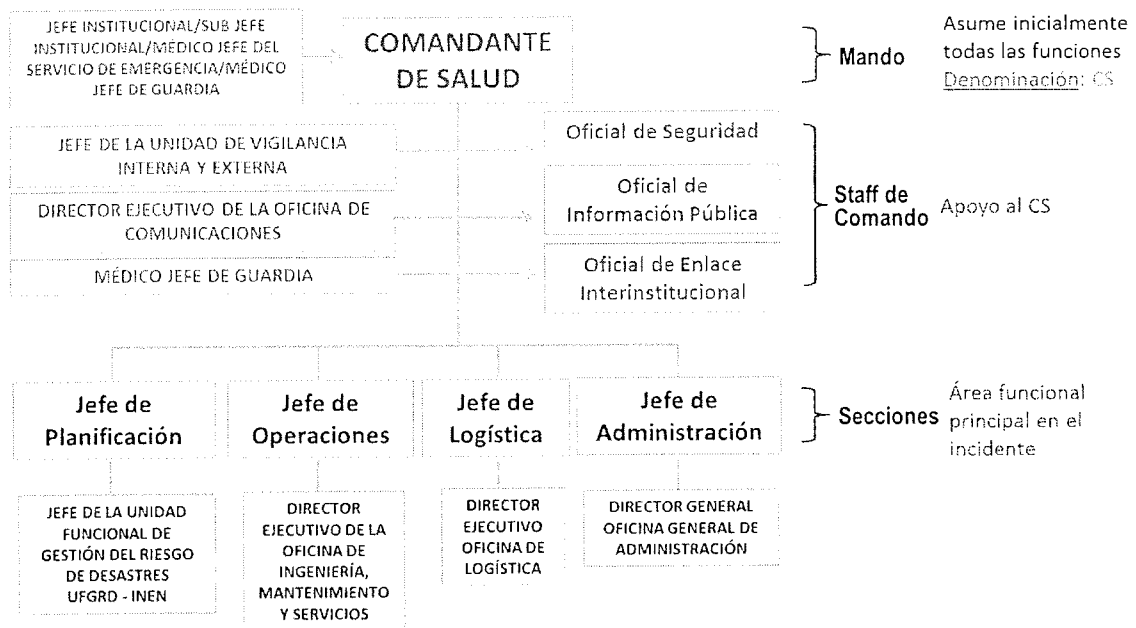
JEFE INSTITUCIONAL/SUB JEFE INSTITUCIONAL/MÉDICO JEFE DEL SERVICIO DE EMERGENCIA/MÉDICO JEFE DE GUARDIA

COMANDANTE DE SALUD

Mando

Asume inicialmente todas las funciones
Denominación: CS

JEFE DE LA UNIDAD DE VIGILANCIA INTERNA Y EXTERNA

DIRECTOR EJECUTIVO DE LA OFICINA DE COMUNICACIONES

MÉDICO JEFE DE GUARDIA

Oficial de Seguridad

Oficial de Información Pública

Oficial de Enlace Interinstitucional

Staff de Comando

Apoyo al CS

Jefe de Planificación

Jefe de Operaciones

Jefe de Logística

Jefe de Administración

Secciones

Área funcional principal en el incidente

JEFE DE LA UNIDAD FUNCIONAL DE GESTIÓN DEL RIESGO DE DESASTRES UFGRD - INEN

DIRECTOR EJECUTIVO DE LA OFICINA DE INGENIERÍA, MANTENIMIENTO Y SERVICIOS

DIRECTOR EJECUTIVO OFICINA DE LOGÍSTICA

DIRECTOR GENERAL OFICINA GENERAL DE ADMINISTRACIÓN